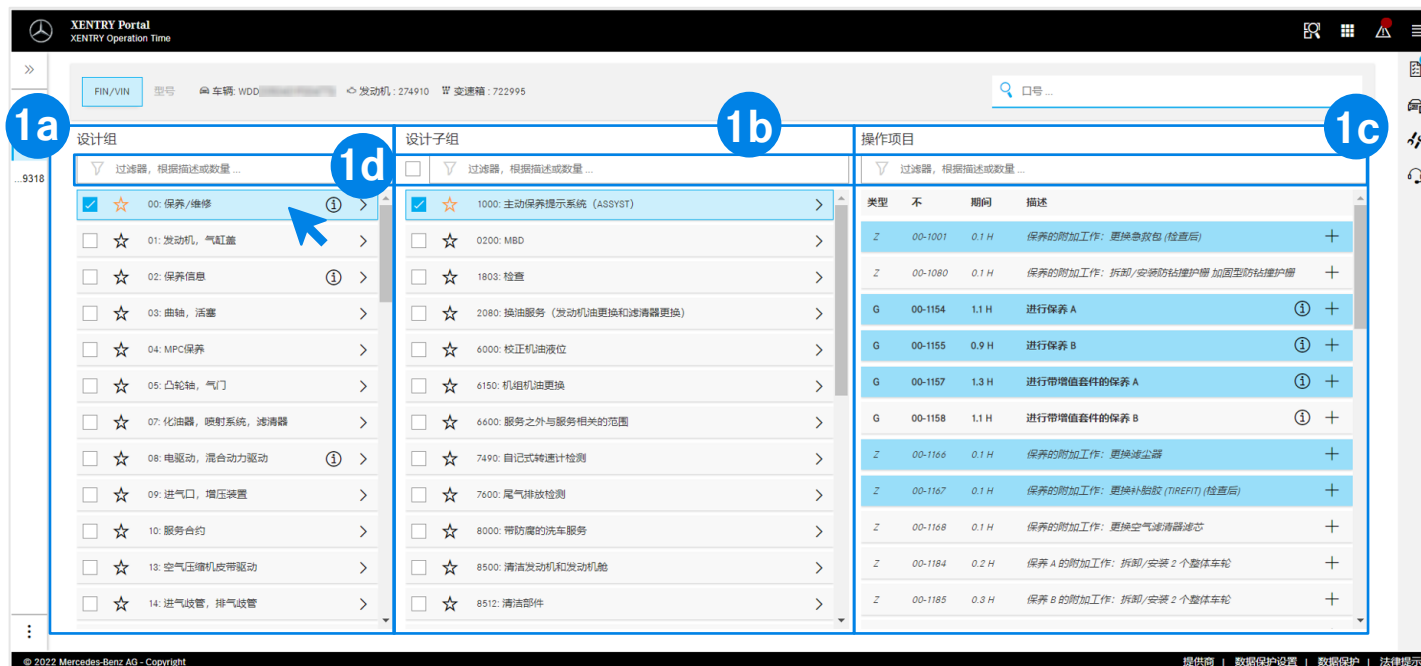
XENTRY Portal
XENTRY Operation Time

FIN/VIN 型号 车辆: WDD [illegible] 发动机 : 274910 变速箱 : 722995

口号 ...

1a 1b 1c 1d

...9318

设计组
过滤器，根据描述或数量 ...
00: 保养/维修
01: 发动机，气缸盖
02: 保养信息
03: 曲轴，活塞
04: MPC保养
05: 凸轮轴，气门
07: 化油器，喷射系统，滤清器
08: 电驱动，混合动力驱动
09: 进气口，增压装置
10: 服务合约
13: 空气压缩机皮带驱动
14: 进气歧管，排气歧管

设计子组
过滤器，根据描述或数量 ...
1000: 主动保养提示系统（ASSYST）
0200: MBD
1803: 检查
2080: 换油服务（发动机油更换和滤清器更换）
6000: 校正机油液位
6150: 机组机油更换
6600: 服务之外与服务相关的范围
7490: 自记式转速计检测
7600: 尾气排放检测
8000: 带防腐的洗车服务
8500: 清洁发动机和发动机舱
8512: 清洁部件

操作项目
过滤器，根据描述或数量 ...

| 类型 | 不 | 期间 | 描述 |
|---|---|---|---|
| Z | 00-1001 | 0.1 H | 保养的附加工作：更换急救包 (检查后) |
| Z | 00-1080 | 0.1 H | 保养的附加工作：拆卸/安装防钻撞护栅 加固型防钻撞护栅 |
| G | 00-1154 | 1.1 H | 进行保养 A |
| G | 00-1155 | 0.9 H | 进行保养 B |
| G | 00-1157 | 1.3 H | 进行带增值套件的保养 A |
| G | 00-1158 | 1.1 H | 进行带增值套件的保养 B |
| Z | 00-1166 | 0.1 H | 保养的附加工作：更换滤尘器 |
| Z | 00-1167 | 0.1 H | 保养的附加工作：更换补胎胶 (TIREFIT) (检查后) |
| Z | 00-1168 | 0.1 H | 保养的附加工作：更换空气滤清器滤芯 |
| Z | 00-1184 | 0.2 H | 保养 A 的附加工作：拆卸/安装 2 个整体车轮 |
| Z | 00-1185 | 0.3 H | 保养 B 的附加工作：拆卸/安装 2 个整体车轮 |

© 2022 Mercedes-Benz AG - Copyright
提供商 | 数据保护设置 | 数据保护 | 法律提示